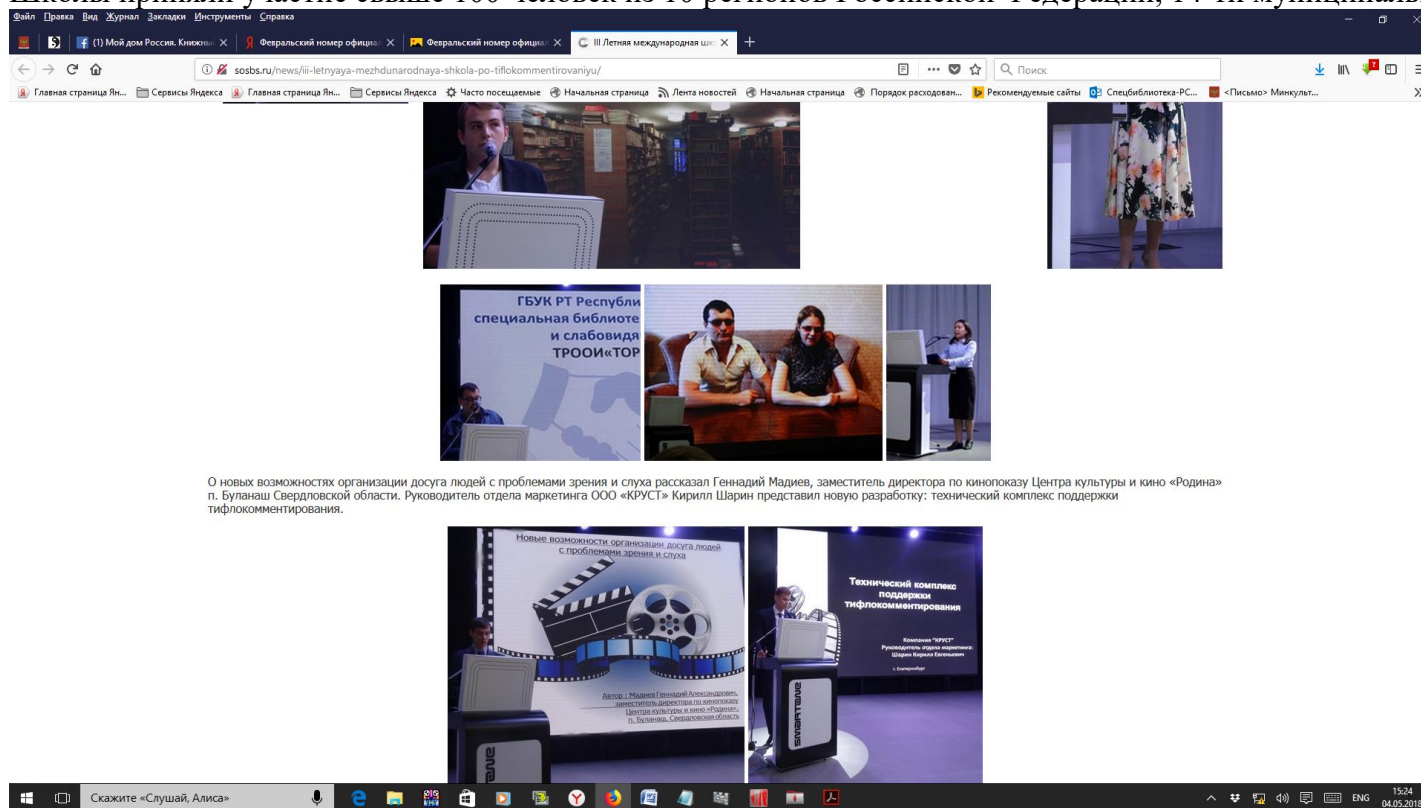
Файл Правка Вид Журнал Закладки Инструменты Справка

(1) Мой дом Россия. Книжны | Февральский номер официа | Февральский номер официа | III Летняя международная ш

sosbs.ru/news/iii-letnyaya-mezhdunarodnaya-shkola-po-tiflokommentirovaniyu/

Поиск

Главная страница Ян... Сервисы Яндекса Главная страница Ян... Сервисы Яндекса Часто посещаемые Начальная страница Лента новостей Начальная страница Порядок расходован... Рекомендуемые сайты Спецбиблиотека-РС... <Письмо> Минкульт...

ГБУК РТ Республи специальная библиоте и слабовидя ТРООИ«ТОР

О новых возможностях организации досуга людей с проблемами зрения и слуха рассказал Геннадий Мадиев, заместитель директора по кинопоказу Центра культуры и кино «Родина» п. Буланаш Свердловской области. Руководитель отдела маркетинга ООО «КРУСТ» Кирилл Шарин представил новую разработку: технический комплекс поддержки тифлокомментирования.

Новые возможности организации досуга людей с проблемами зрения и слуха

Автор : Мадиев Геннадий Александрович, заместитель директора по кинопоказу Центра культуры и кино «Родина», п. Буланаш, Свердловская область

Технический комплекс поддержки тифлокомментирования

Компания "КРУСТ" Руководитель отдела маркетинга: Шарин Кирилл Евгеньевич

г. Екатеринбург

Скажите «Слушай, Алиса»

ENG 15:24 04.05.2018